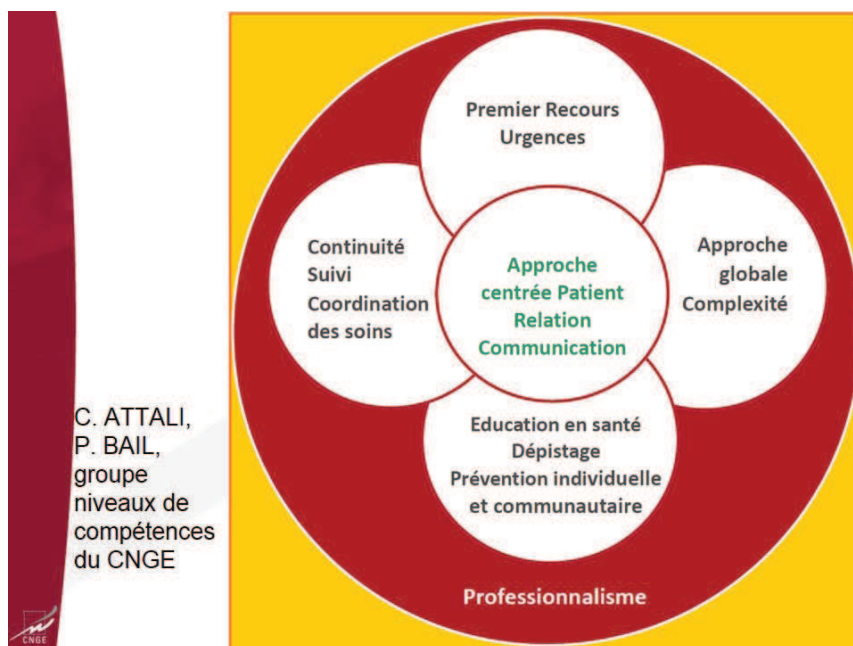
C. ATTALI, P. BAIL, groupe niveaux de compétences du CNGE

Premier Recours
Urgences

Continuité
Suivi
Coordination
des soins

Approche centrée Patient
Relation
Communication

Approche globale
Complexité

Education en santé
Dépistage
Prévention individuelle et communautaire

Professionnalisme

CNGE